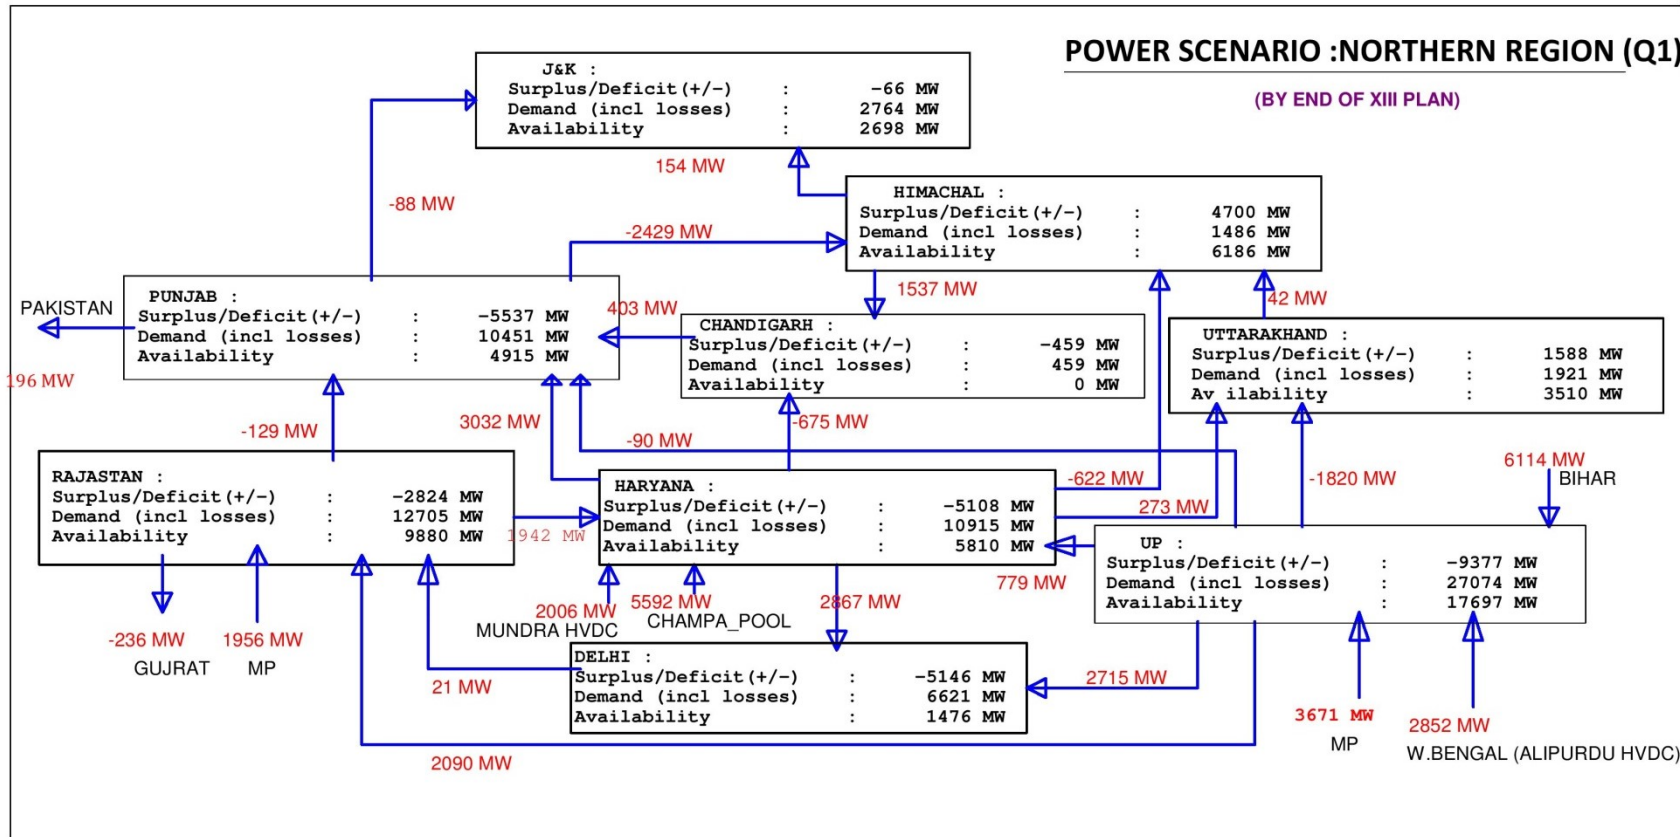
POWER SCENARIO :NORTHERN REGION (Q1)

(BY END OF XIII PLAN)

J&K :
Surplus/Deficit(+/-) : -66 MW
Demand (incl losses) : 2764 MW
Availability : 2698 MW

154 MW

-88 MW

HIMACHAL :
Surplus/Deficit(+/-) : 4700 MW
Demand (incl losses) : 1486 MW
Availability : 6186 MW

-2429 MW

PAKISTAN

PUNJAB :
Surplus/Deficit(+/-) : -5537 MW
Demand (incl losses) : 10451 MW
Availability : 4915 MW

196 MW

403 MW

1537 MW

42 MW

CHANDIGARH :
Surplus/Deficit(+/-) : -459 MW
Demand (incl losses) : 459 MW
Availability : 0 MW

UTTARAKHAND :
Surplus/Deficit(+/-) : 1588 MW
Demand (incl losses) : 1921 MW
Av ilability : 3510 MW

-129 MW

3032 MW

-675 MW

-90 MW

RAJASTAN :
Surplus/Deficit(+/-) : -2824 MW
Demand (incl losses) : 12705 MW
Availability : 9880 MW

1942 MW

HARYANA :
Surplus/Deficit(+/-) : -5108 MW
Demand (incl losses) : 10915 MW
Availability : 5810 MW

-622 MW

273 MW

-1820 MW

6114 MW
BIHAR

UP :
Surplus/Deficit(+/-) : -9377 MW
Demand (incl losses) : 27074 MW
Availability : 17697 MW

779 MW

2006 MW
MUNDRA HVDC

5592 MW
CHAMPA_POOL

2867 MW

-236 MW
GUJRAT

1956 MW
MP

DELHI :
Surplus/Deficit(+/-) : -5146 MW
Demand (incl losses) : 6621 MW
Availability : 1476 MW

21 MW

2715 MW

3671 MW
MP

2852 MW
W.BENGAL (ALIPURDU HVDC)

2090 MW